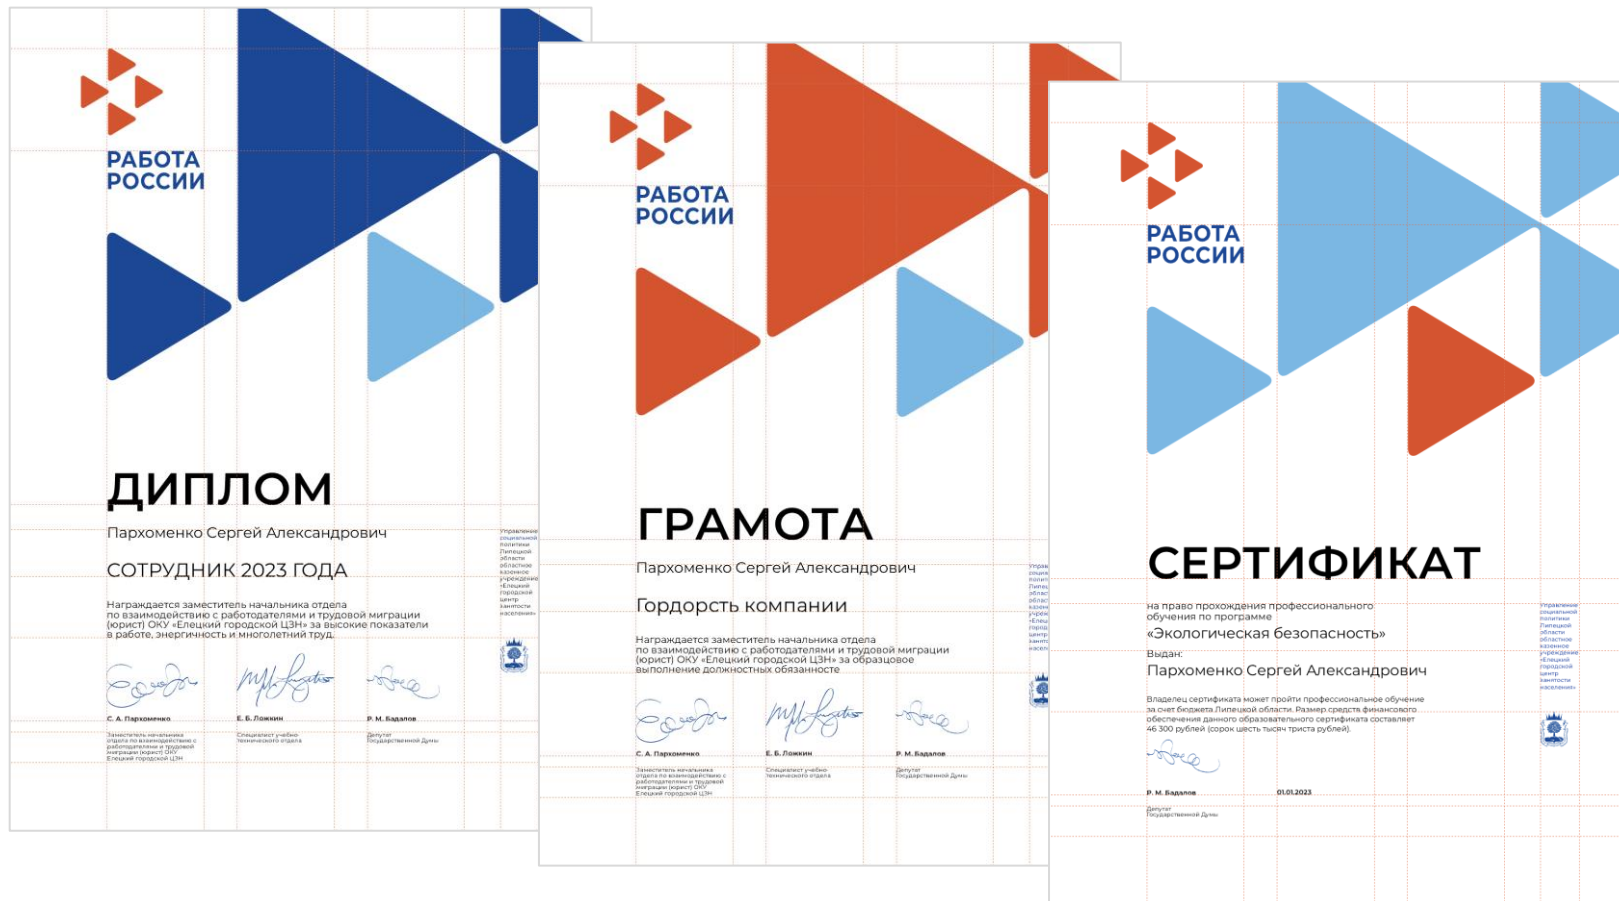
РАБОТА РОССИИ

ДИПЛОМ

Пархоменко Сергей Александрович

СОТРУДНИК 2023 ГОДА

Награждается заместитель начальника отдела по взаимодействию с работодателями и трудовой миграции (юрист) ОКУ «Елецкий городской ЦЗН» за высокие показатели в работе, энергичность и многолетний труд.

Управление социальной политики Липецкой области областное казенное учреждение «Елецкий городской центр занятости населения»

С. А. Пархоменко
Заместитель начальника отдела по взаимодействию с работодателями и трудовой миграции (юрист) ОКУ Елецкий городской ЦЗН

Е. Б. Ложкин
Специалист учебно-технического отдела

Р. М. Бадалов
Депутат Государственной Думы

РАБОТА РОССИИ

ГРАМОТА

Пархоменко Сергей Александрович

Гордорсть компании

Награждается заместитель начальника отдела по взаимодействию с работодателями и трудовой миграции (юрист) ОКУ «Елецкий городской ЦЗН» за образцовое выполнение должностных обязанносте

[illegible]

С. А. Пархоменко
Заместитель начальника отдела по взаимодействию с работодателями и трудовой миграции (юрист) ОКУ Елецкий городской ЦЗН

Е. Б. Ложкин
Специалист учебно-технического отдела

Р. М. Бадалов
Депутат Государственной Думы

РАБОТА РОССИИ

СЕРТИФИКАТ

на право прохождения профессионального обучения по программе

«Экологическая безопасность»

Выдан:

Пархоменко Сергей Александрович

Владелец сертификата может пройти профессиональное обучение за счет бюджета Липецкой области. Размер средств финансового обеспечения данного образовательного сертификата составляет 46 300 рублей (сорок шесть тысяч триста рублей).

Управление социальной политики Липецкой области областное казенное учреждение «Елецкий городской центр занятости населения»

Р. М. Бадалов
Депутат Государственной Думы

01.01.2023